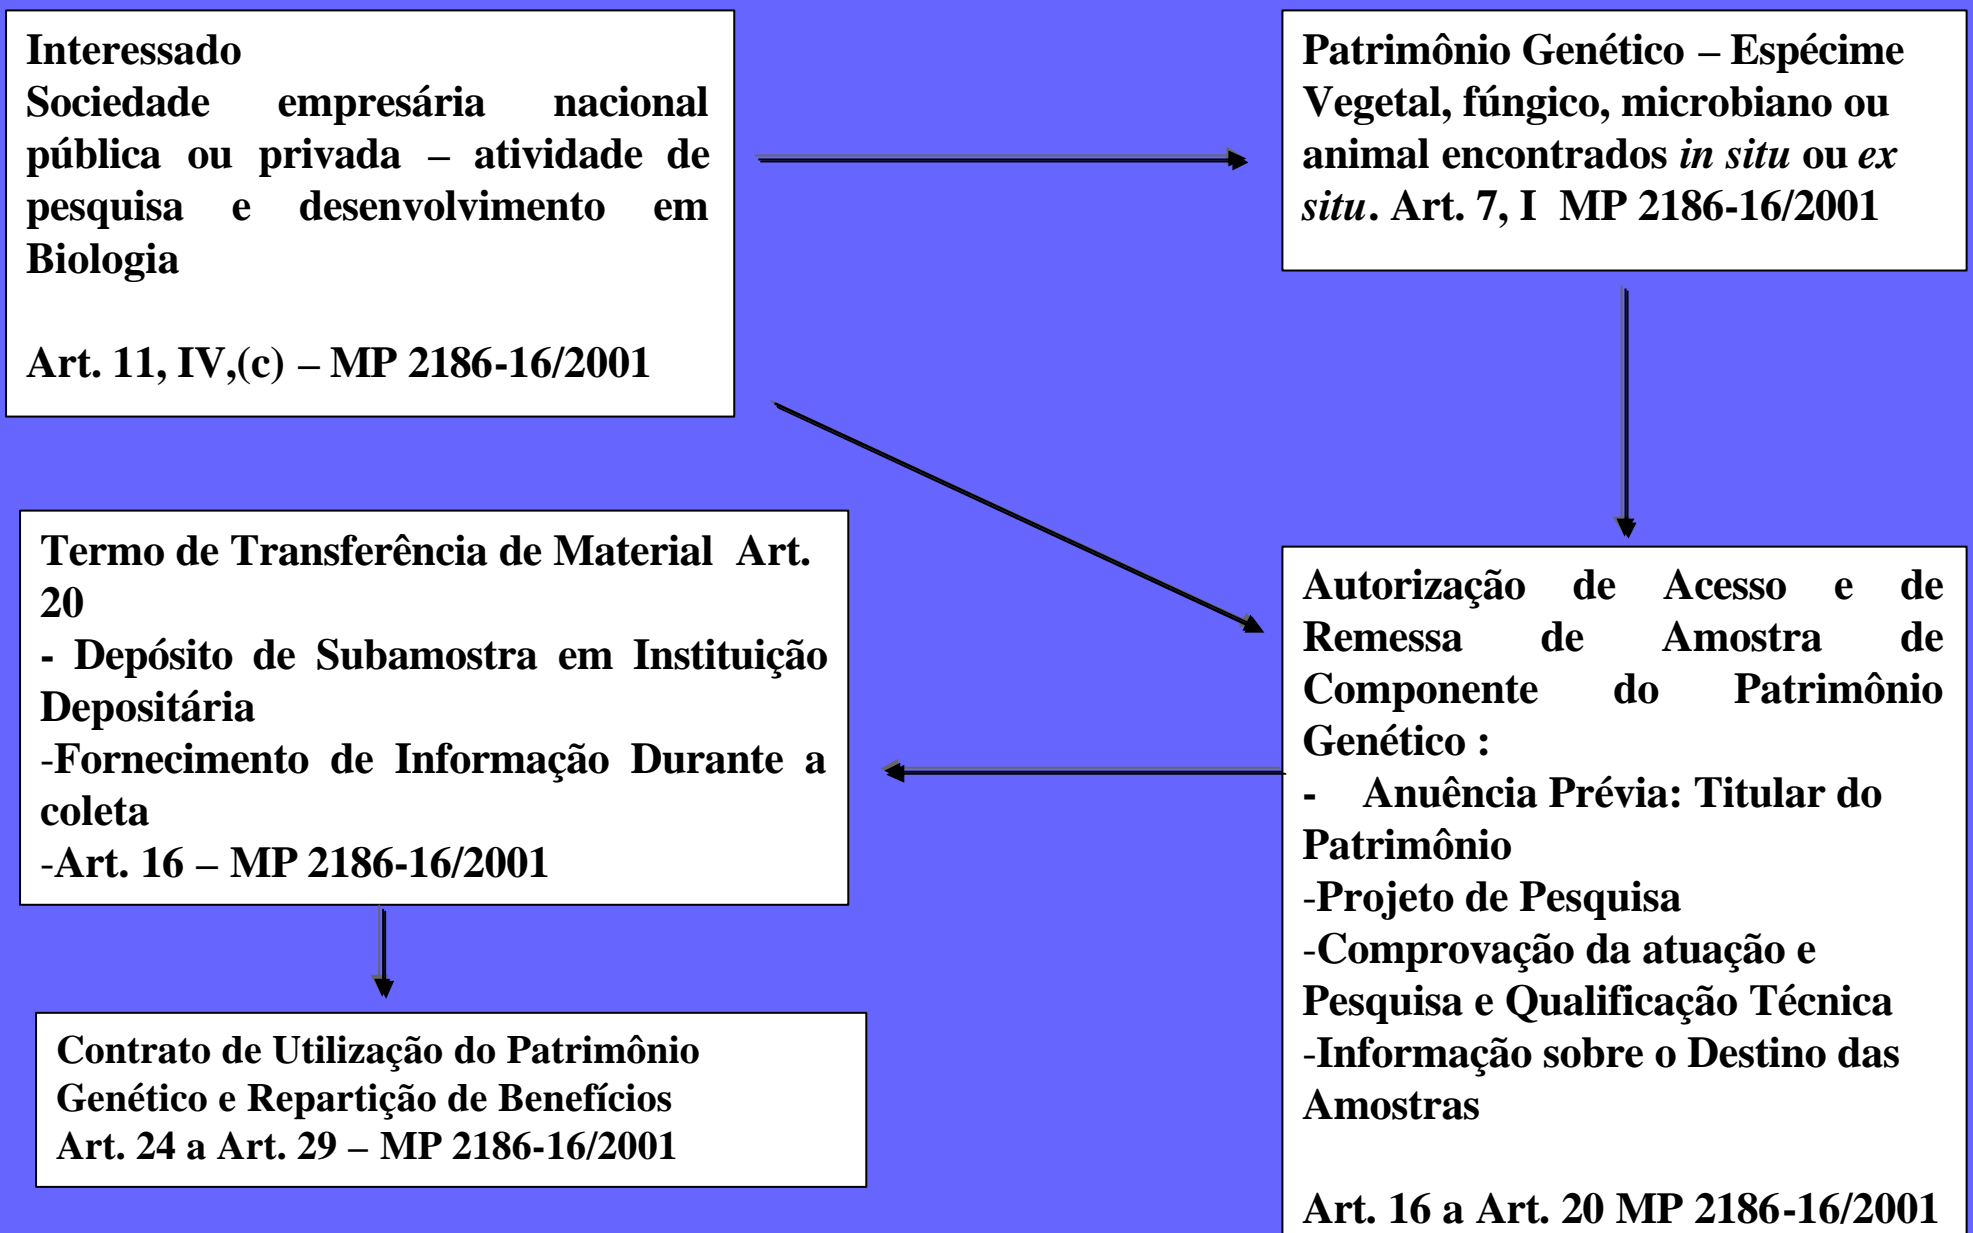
Interessado
Sociedade empresária nacional pública ou privada – atividade de pesquisa e desenvolvimento em Biologia

Art. 11, IV,(c) – MP 2186-16/2001

Patrimônio Genético – Espécime Vegetal, fúngico, microbiano ou animal encontrados *in situ* ou *ex situ*. Art. 7, I MP 2186-16/2001

Autorização de Acesso e de Remessa de Amostra de Componente do Patrimônio Genético :
- Anuência Prévia: Titular do Patrimônio
-Projeto de Pesquisa
-Comprovação da atuação e Pesquisa e Qualificação Técnica
-Informação sobre o Destino das Amostras

Art. 16 a Art. 20 MP 2186-16/2001

Termo de Transferência de Material Art. 20
- Depósito de Subamostra em Instituição Depositária
-Fornecimento de Informação Durante a coleta
-Art. 16 – MP 2186-16/2001

Contrato de Utilização do Patrimônio Genético e Repartição de Benefícios
Art. 24 a Art. 29 – MP 2186-16/2001